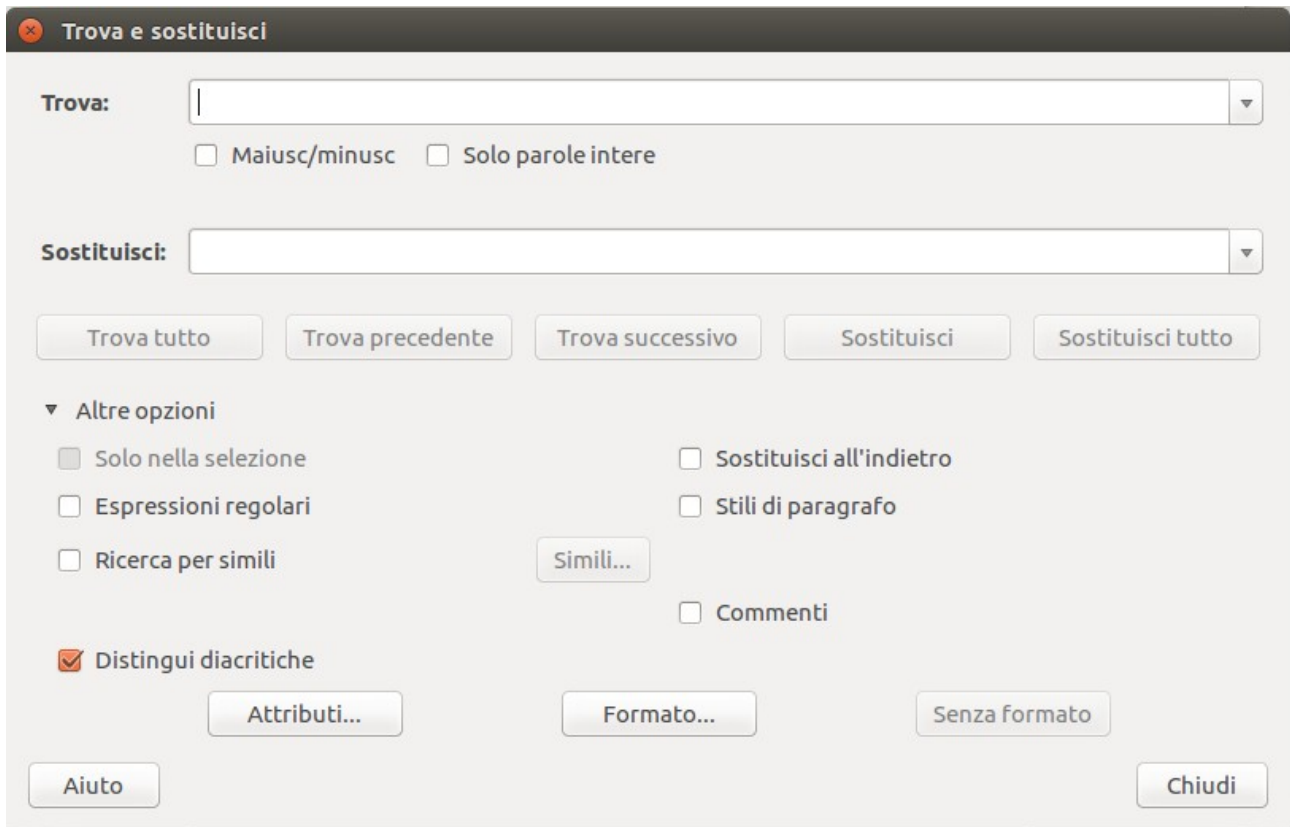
Trova e sostituisci

Trova:

Maiusc/minusc
Solo parole intere

Sostituisci:

Trova tutto
Trova precedente
Trova successivo
Sostituisci
Sostituisci tutto

Altre opzioni

Solo nella selezione
Espressioni regolari
Ricerca per simili
Simili...
Distingui diacritiche

Sostituisci all'indietro
Stili di paragrafo
Commenti

Attributi...
Formato...
Senza formato

Aiuto
Chiudi